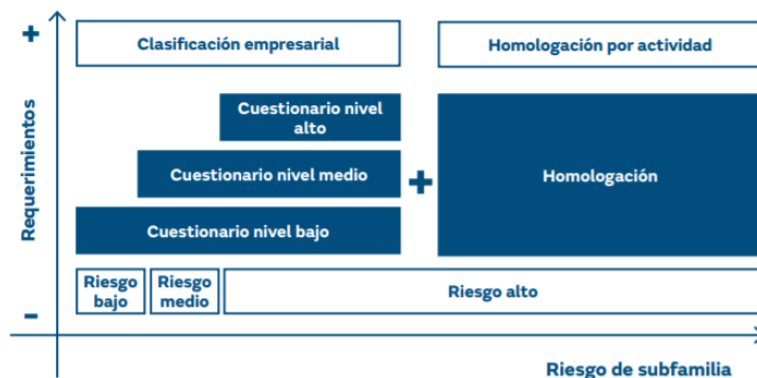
+

Requerimientos

Clasificación empresarial

Homologación por actividad

Cuestionario nivel alto

Cuestionario nivel medio

+

Homologación

Cuestionario nivel bajo

Riesgo bajo

Riesgo medio

Riesgo alto

-

Riesgo de subfamilia